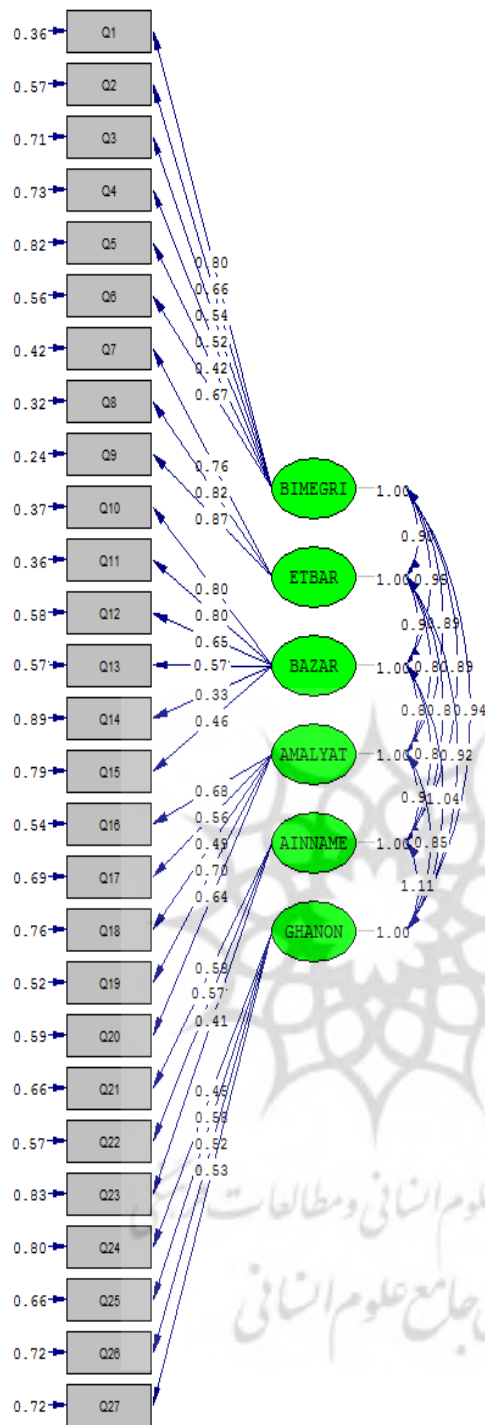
0.36 Q1
0.57 Q2
0.71 Q3
0.73 Q4
0.82 Q5
0.56 Q6
0.42 Q7
0.32 Q8
0.24 Q9
0.37 Q10
0.36 Q11
0.58 Q12
0.57 Q13
0.89 Q14
0.79 Q15
0.54 Q16
0.69 Q17
0.76 Q18
0.52 Q19
0.59 Q20
0.66 Q21
0.57 Q22
0.83 Q23
0.80 Q24
0.66 Q25
0.72 Q26
0.72 Q27

0.80
0.66
0.54
0.52
0.42
0.67
0.76
0.82
0.87
0.80
0.80
0.65
0.57
0.33
0.46
0.68
0.56
0.49
0.70
0.64
0.58
0.57
0.41
0.46
0.58
0.52
0.53

BIMEGRI 1.00
ETBAR 1.00
BAZAR 1.00
AMALYAT 1.00
AINNAME 1.00
GHANON 1.00

0.90
0.96
0.94
0.89
0.80
0.89
0.80
0.80
0.94
0.80
0.92
0.91
1.04
0.85
1.11

پژوهشگاه علوم انسانی و مطالعات فرهنگی
پرتال جامع علوم انسانی